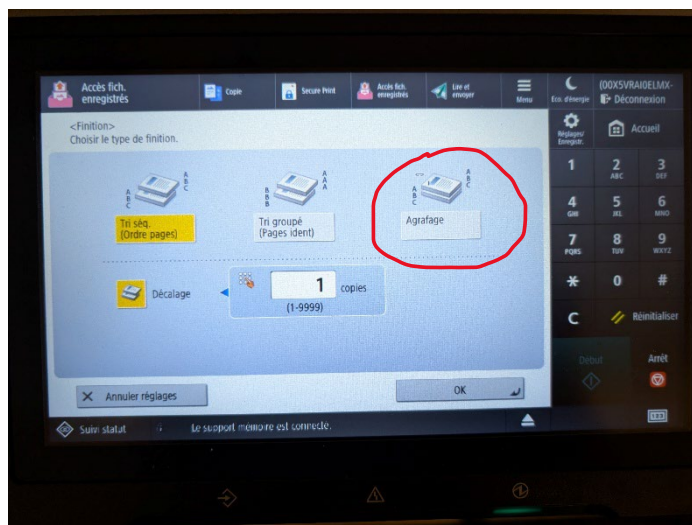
Accès fich. enregistrés

Copie

Secure Print

Accès fich. enregistrés

Lire et envoyer

Menu

Éco. d'énergie

(00X5VRAI0ELMX-

Déconnexion

<Finition>
Choisir le type de finition.

Réglages/ Enregistr.

Accueil

A B C

A B C

Tri séq. (Ordre pages)

B B B

A A A

Tri groupé (Pages ident)

A B C

A B C

Agrafage

Décalage

1 copies

(1-9999)

1

2 ABC

3 DEF

4 GHI

5 JKL

6 MNO

7 PQRS

8 TUV

9 WXYZ

*

0

#

C

Réinitialiser

Début

Arrêt

Annuler réglages

OK

Suivi statut

Le support mémoire est connecté.